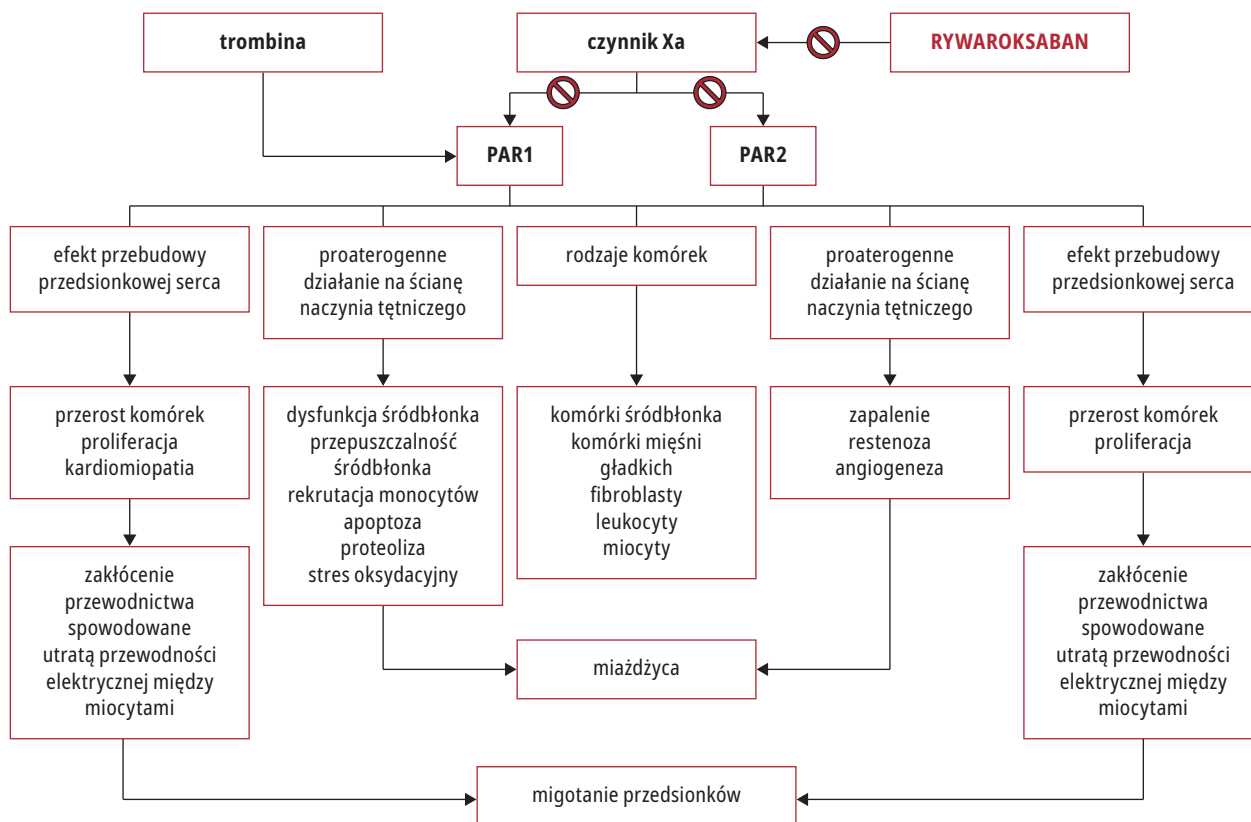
trombina

czynnik Xa

RYWAROKSABAN

PAR1

PAR2

efekt przebudowy przedsionkowej serca

proaterogenne działanie na ścianę naczynia tętniczego

rodzaje komórek

proaterogenne działanie na ścianę naczynia tętniczego

efekt przebudowy przedsionkowej serca

przerost komórek
proliferacja
kardiomiopatia

dysfunkcja śródbłonka
przepuszczalność śródbłonka
rekrutacja monocytów
apoptoza
proteoliza
stres oksydacyjny

komórki śródbłonka
komórki mięśni gładkich
fibroblasty
leukocyty
miocyty

zapalenie
restenoza
angiogeneza

przerost komórek
proliferacja

zakłócenie przewodnictwa spowodowane utratą przewodności elektrycznej między miocytami

miażdżyca

zakłócenie przewodnictwa spowodowane utratą przewodności elektrycznej między miocytami

migotanie przedsionków